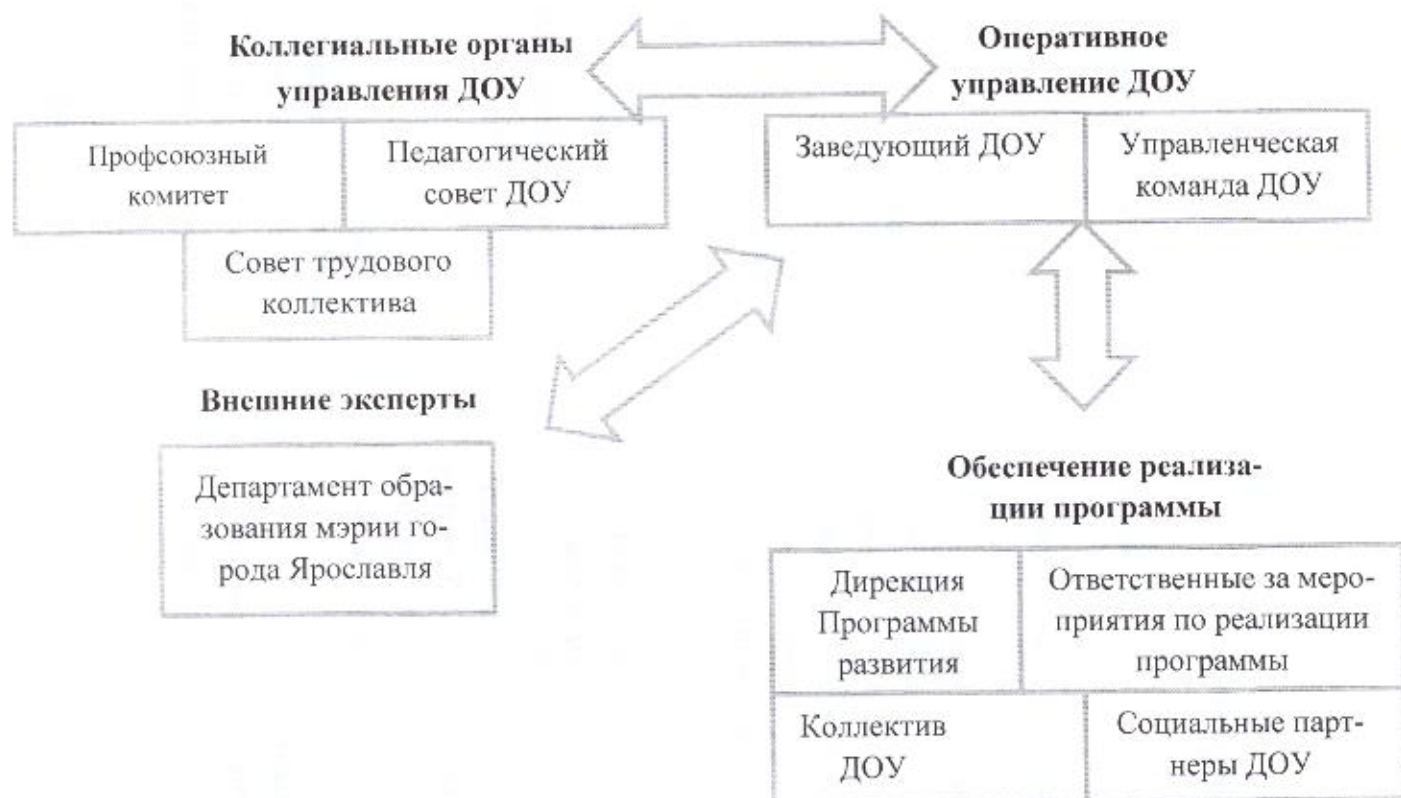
Коллегиальные органы управления ДОУ

Профсоюзный комитет

Педагогический совет ДОУ

Совет трудового коллектива

Оперативное управление ДОУ

Заведующий ДОУ

Управленческая команда ДОУ

Внешние эксперты

Департамент образования мэрии города Ярославля

Обеспечение реализации программы

Дирекция Программы развития

Ответственные за мероприятия по реализации программы

Коллектив ДОУ

Социальные партнеры ДОУ